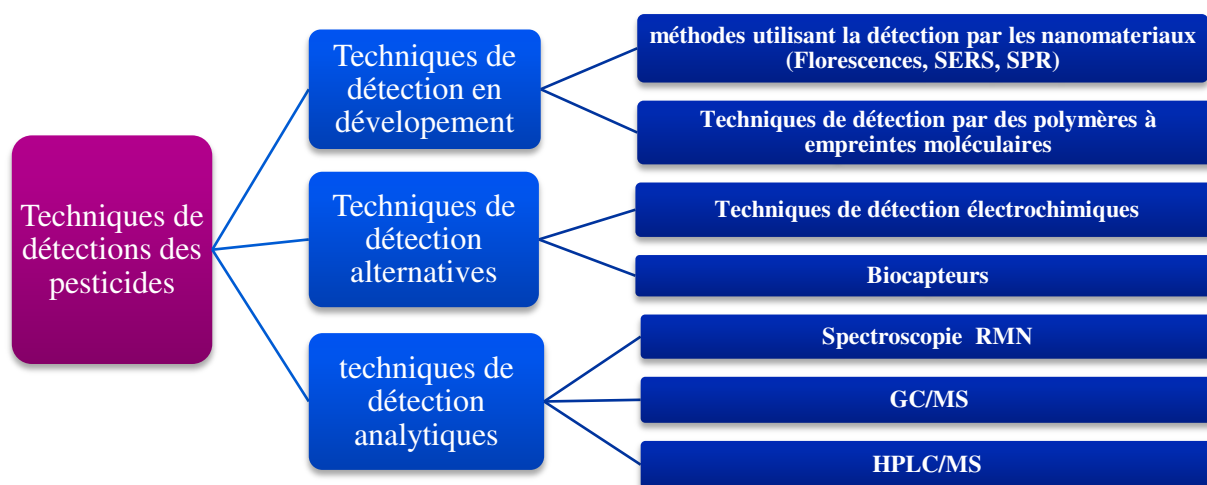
Techniques de détections des pesticides

Techniques de détection en dévelopement

méthodes utilisant la détection par les nanomateriaux (Florescences, SERS, SPR)

Techniques de détection par des polymères à empreintes moléculaires

Techniques de détection alternatives

Techniques de détection électrochimiques

Biocapteurs

techniques de détection analytiques

Spectroscopie RMN

GC/MS

HPLC/MS